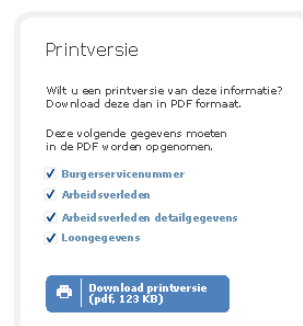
Printversie

Wilt u een printversie van deze informatie? Download deze dan in PDF formaat.

Deze volgende gegevens moeten in de PDF worden opgenomen.

✓ Burgerservicenummer
✓ Arbeidsverleden
✓ Arbeidsverleden detailgegevens
✓ Loongegevens

Download printversie (pdf, 123 KB)